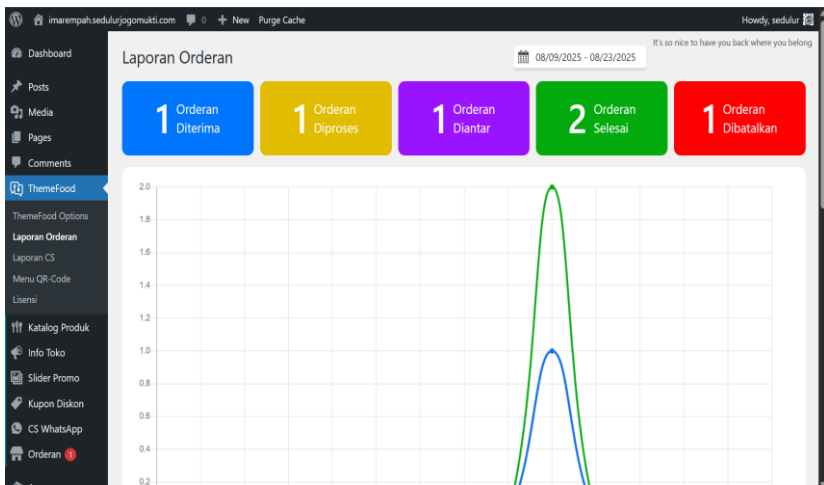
imarempah.sedulurjogomukti.com 0 + New Purge Cache Howdy, sedulur

It's so nice to have you back where you belong

Dashboard
Posts
Media
Pages
Comments
ThemeFood
ThemeFood Options
Laporan Orderan
Laporan CS
Menu QR-Code
Lisensi
Katalog Produk
Info Toko
Slider Promo
Kupon Diskon
CS WhatsApp
Orderan 1

Laporan Orderan

08/09/2025 - 08/23/2025

1 Orderan Diterima

1 Orderan Diproses

1 Orderan Diantar

2 Orderan Selesai

1 Orderan Dibatalkan

2.0
1.8
1.6
1.4
1.2
1.0
0.8
0.6
0.4
0.2